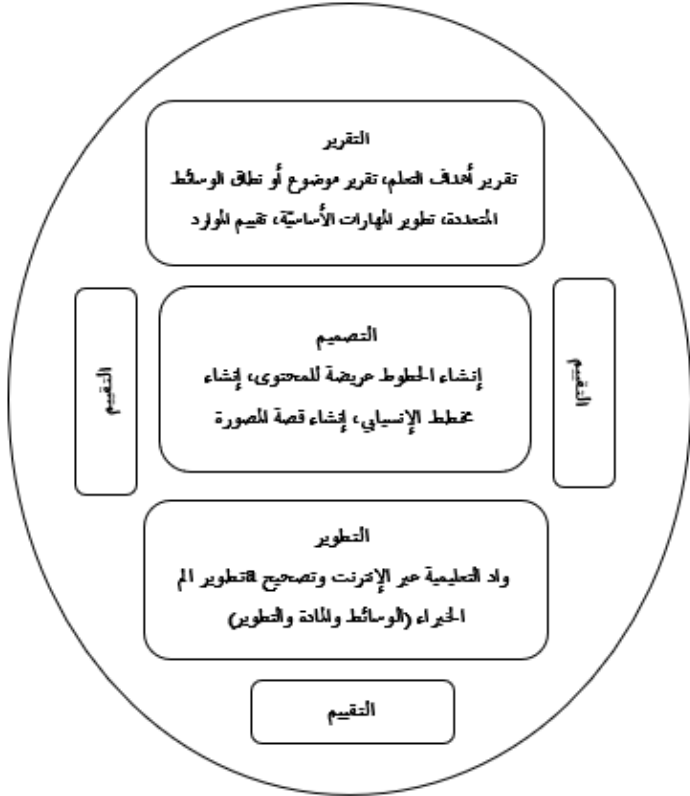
التقرير

تقرير أهداف التعلم، تقرير موضوع أو نطاق الوسائط المتعددة، تطوير المهارات الأساسية، تقييم الموارد

التقييم

التصميم

إنشاء الخطوط عريضة للمحتوى، إنشاء مخطط الإنسيابي، إنشاء قصة للصورة

التقييم

التطوير

واد التعليمية عبر الإنترنت وتصحيح aتطوير الم الخبراء (الوسائط والمادة والتطوير)

التقييم